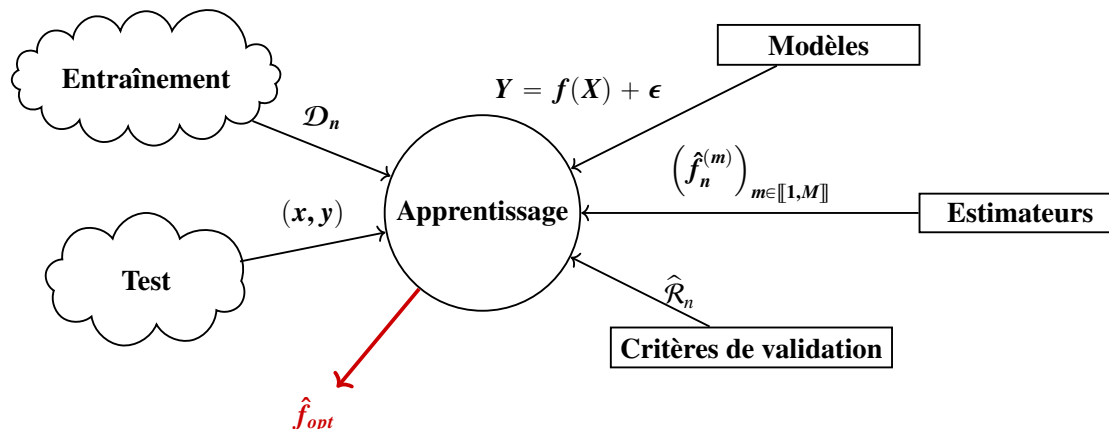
Entraînement

Modèles

$Y = f(X) + \epsilon$

$\mathcal{D}_n$

$\left(\hat{f}_n^{(m)}\right)_{m \in [\![1,M]\!]}$

$(x, y)$

Apprentissage

Estimateurs

Test

$\widehat{\mathcal{R}}_n$

Critères de validation

$\hat{f}_{opt}$